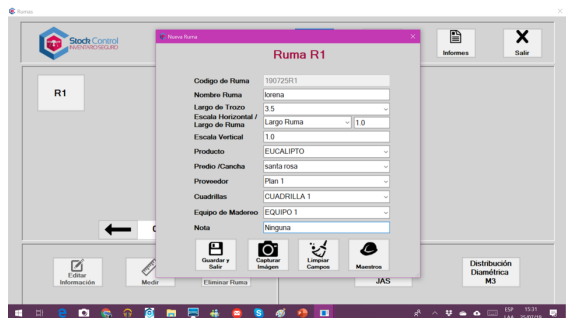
Rumas

Stock Control
INVENTARIO SEGURO

Informes

Salir

R1

Nueva Ruma

Ruma R1

Codigo de Ruma 190725R1
Nombre Ruma lorena
Largo de Trozo 3.5
Escala Horizontal / Largo de Ruma Largo Ruma 1.0
Escala Vertical 1.0
Producto EUCALIPTO
Predio /Cancha santa rosa
Proveedor Plan 1
Cuadrillas CUADRILLA 1
Equipo de Madereo EQUIPO 1
Nota Ninguna

Guardar y Salir
Capturar Imagen
Limpiar Campos
Maestros

Editar Información
Medir
Eliminar Ruma
JAS
Distribución Diamétrica M3

ESP LAA 13:31 25-07-2019